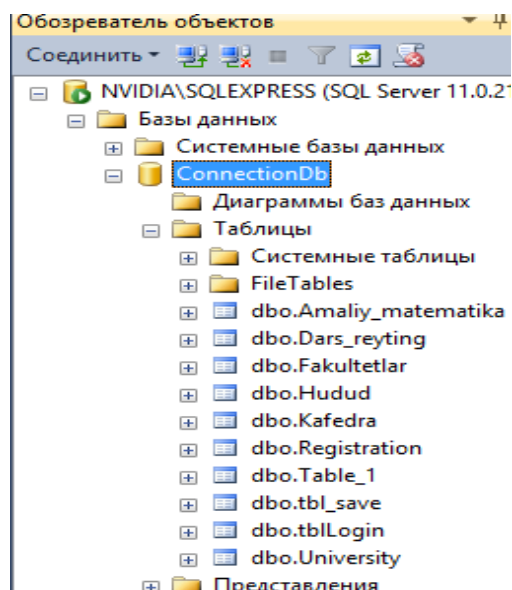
Обозреватель объектов

Соединить ▾

NVIDIA\SQLEXPRESS (SQL Server 11.0.2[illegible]

Базы данных

Системные базы данных

ConnectionDb

Диаграммы баз данных

Таблицы

Системные таблицы

FileTables

dbo.Amaliy_matematika

dbo.Dars_reyting

dbo.Fakultetlar

dbo.Hudud

dbo.Kafedra

dbo.Registration

dbo.Table_1

dbo.tbl_save

dbo.tblLogin

dbo.University

Представления